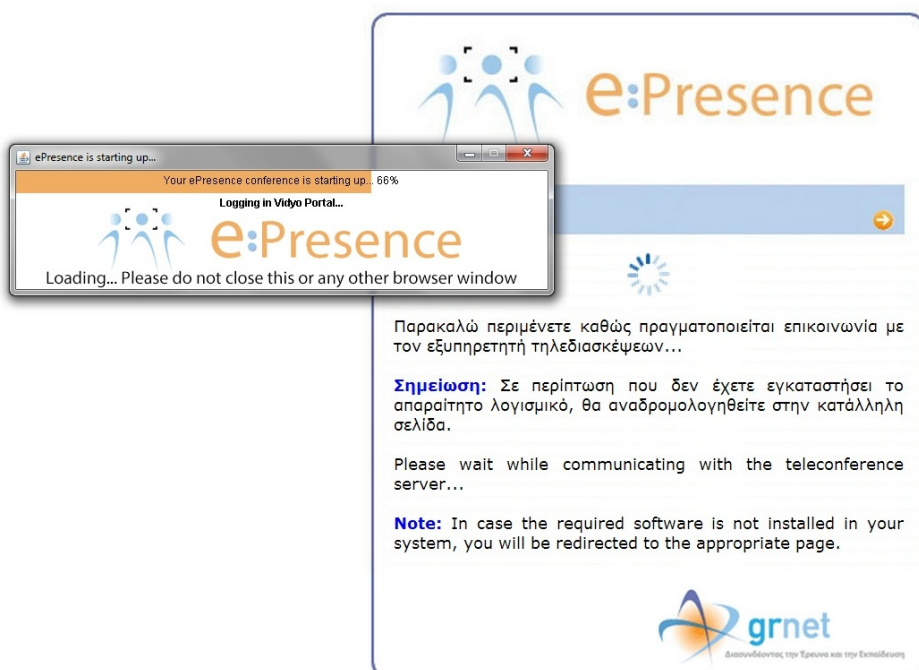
e:Presence

ePresence is starting up...

Your ePresence conference is starting up... 66%

Logging in Vidyo Portal...

e:Presence

Loading... Please do not close this or any other browser window

Παρακαλώ περιμένετε καθώς πραγματοποιείται επικοινωνία με τον εξυπηρετητή τηλεδιασκέψεων...

Σημείωση: Σε περίπτωση που δεν έχετε εγκαταστήσει το απαραίτητο λογισμικό, θα αναδρομολογηθείτε στην κατάλληλη σελίδα.

Please wait while communicating with the teleconference server...

Note: In case the required software is not installed in your system, you will be redirected to the appropriate page.

grnet
Διασυνδέοντας την Έρευνα και την Εκπαίδευση